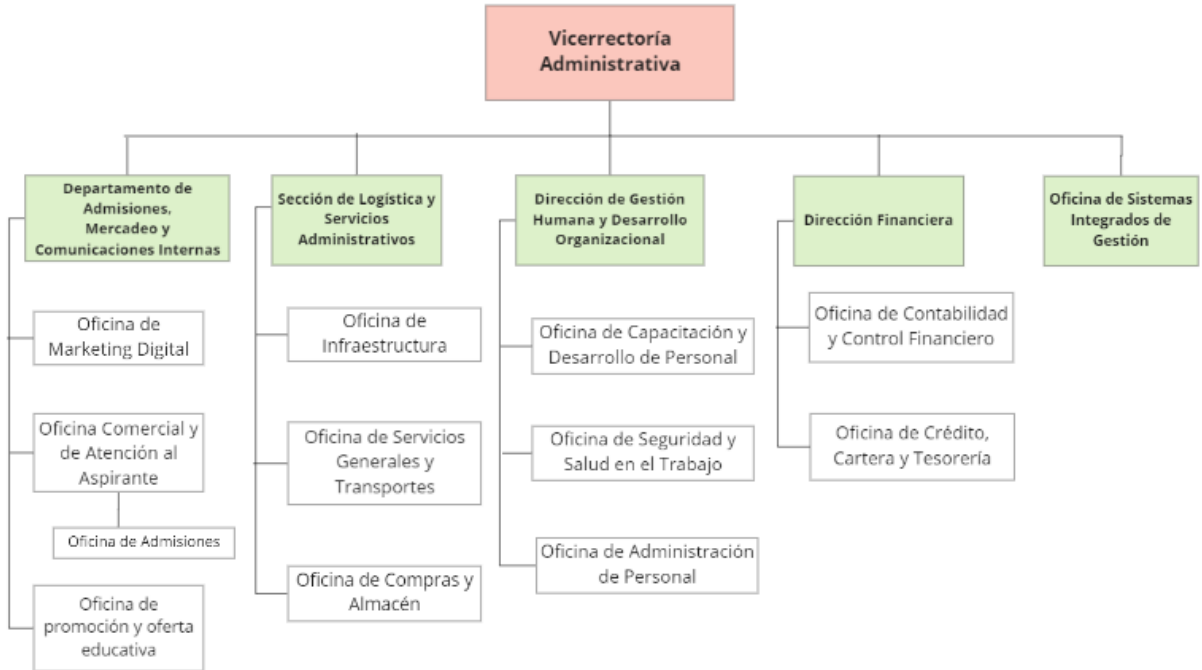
Vicerrectoría Administrativa

Departamento de Admisiones, Mercadeo y Comunicaciones Internas

Oficina de Marketing Digital

Oficina Comercial y de Atención al Aspirante

Oficina de Admisiones

Oficina de promoción y oferta educativa

Sección de Logística y Servicios Administrativos

Oficina de Infraestructura

Oficina de Servicios Generales y Transportes

Oficina de Compras y Almacén

Dirección de Gestión Humana y Desarrollo Organizacional

Oficina de Capacitación y Desarrollo de Personal

Oficina de Seguridad y Salud en el Trabajo

Oficina de Administración de Personal

Dirección Financiera

Oficina de Contabilidad y Control Financiero

Oficina de Crédito, Cartera y Tesorería

Oficina de Sistemas Integrados de Gestión